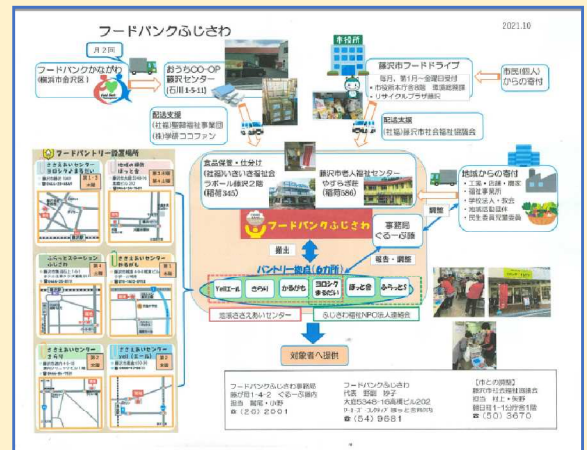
フードバンクふじさわ

2021.10

月2回

フードバンクかながわ
(横浜市金沢区)

おうちCO-OP
藤沢センター
(石川1-5-11)

市役所

藤沢市フードドライブ
毎月、第1月～金曜日受付
・市役所本庁舎西館 環境総務課
・リサイクルプラザ藤沢

市民(個人)
からの寄付

配送支援
(社福)藤雅福祉事業団
(社福)県藤ココファン

配送支援
(社福)藤沢市社会福祉協議会

フードパントリー設置場所

食品保管・仕分け
(社福)いきいき福祉会
ラポール藤沢2階
(稲荷345)

藤沢市老人福祉センター
やすらぎ荘
(稲荷596)

地域からの寄付
・工業・店舗・農家
・福祉事業所
・学校法人・教会
・地域団体
・民生委員児童委員

フードバンクふじさわ

事務局
ぐるーぷ藤

搬出

報告・連絡

調整

パントリー拠点(6か所)

Yell エール　さやAI　かながわ　ヨロシク　ほっとき　ふらっと

地域ささえあいセンター

ふじさわ福祉NPO法人連絡会

対象者へ提供

フードバンクふじさわ事務局
藤が岡1-4-2 ぐるーぷ藤内
担当 鷲尾・小野
☎(20)2001

フードバンクふじさわ
代表 野副 妙子
大鋸5348-16高橋ビル202
☎(54)9581

【市の窓口】
藤沢市社会福祉協議会
担当 村上・矢野
朝日町1-1合同庁舎1階
☎(50)3670